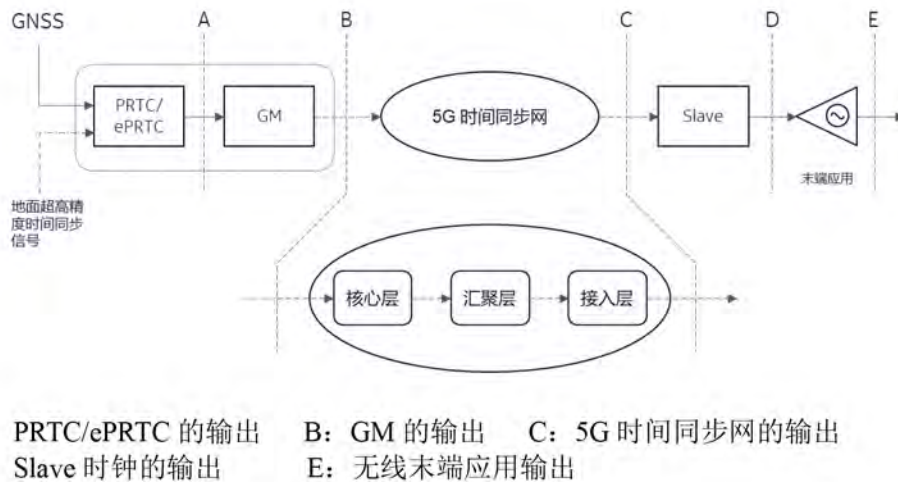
GNSS

A

B

C

D

E

PRTC/
ePRTC

GM

5G 时间同步网

Slave

末端应用

地面超高精度时间同步信号

核心层

汇聚层

接入层

PRTC/ePRTC 的输出　B：GM 的输出　C：5G 时间同步网的输出
Slave 时钟的输出　E：无线末端应用输出